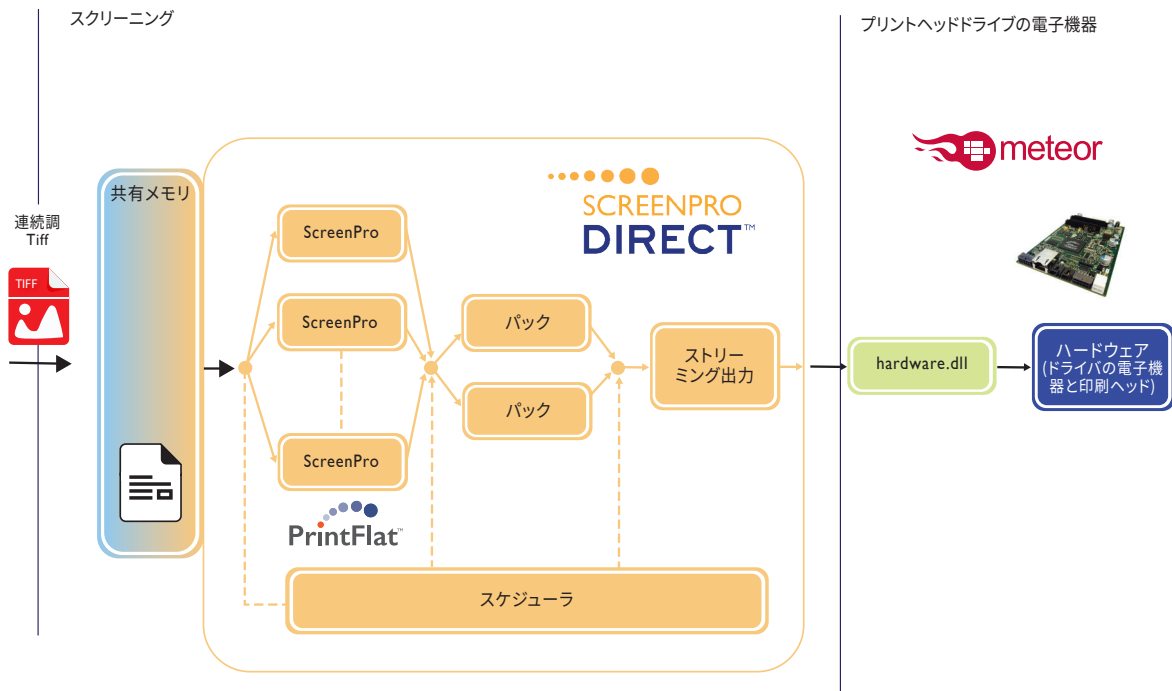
スクリーニング

プリントヘッドドライブの電子機器

meteor

連続調
Tiff

TIFF

共有メモリ

SCREENPRO
DIRECT™

ScreenPro

ScreenPro

ScreenPro

PrintFlat™

パック

パック

ストリーミング出力

hardware.dll

ハードウェア
(ドライバの電子機器と印刷ヘッド)

スケジューラ